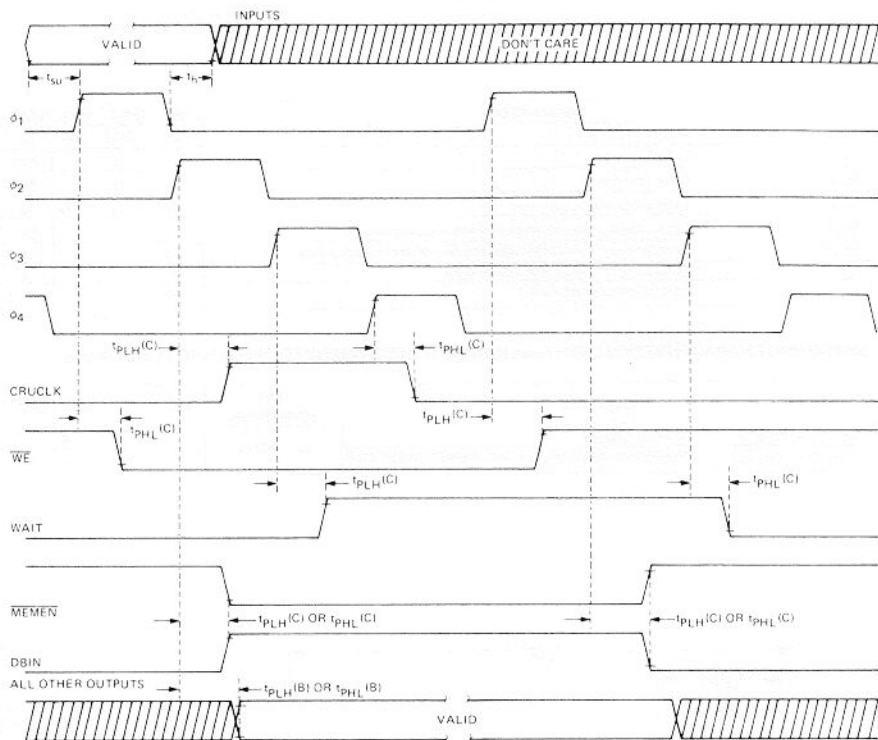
INPUTS

VALID

DON'T CARE

$t_{su}$

$t_h$

$\phi_1$

$\phi_2$

$\phi_3$

$\phi_4$

$t_{PLH}(C)$

$t_{PHL}(C)$

CRUCLK

$t_{PLH}(C)$

$\overline{WE}$

$t_{PHL}(C)$

$t_{PLH}(C)$

WAIT

$t_{PHL}(C)$

$\overline{MEMEN}$

$t_{PLH}(C)$ OR $t_{PHL}(C)$

$t_{PLH}(C)$ OR $t_{PHL}(C)$

DBIN

ALL OTHER OUTPUTS

$t_{PLH}(B)$ OR $t_{PHL}(B)$

VALID